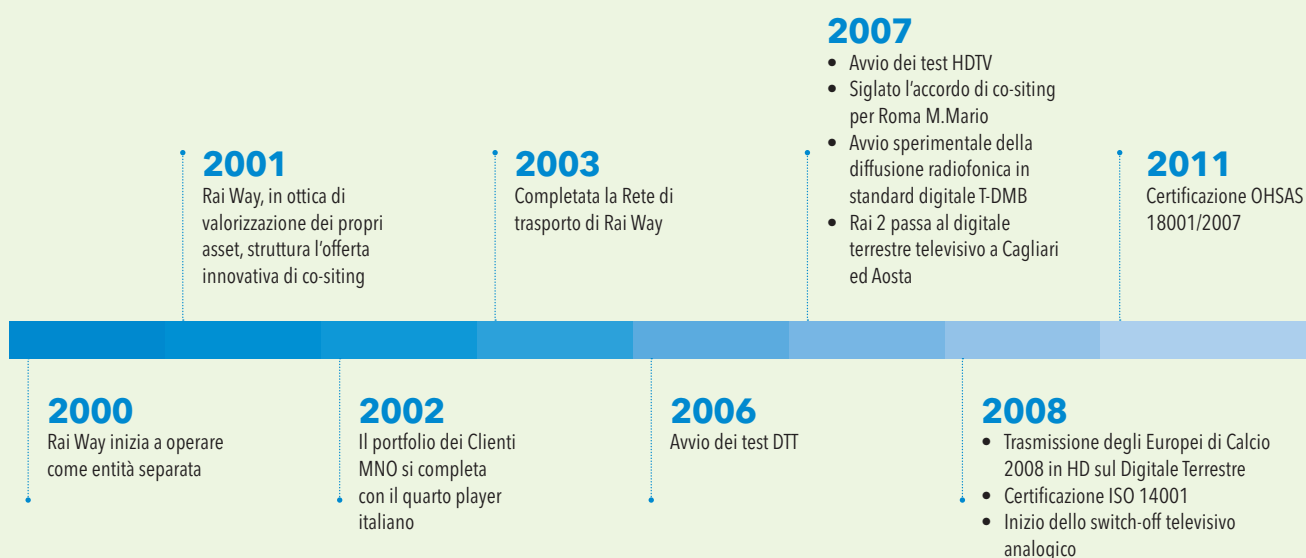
2007
- Avvio dei test HDTV
- Siglato l'accordo di co-siting per Roma M.Mario
- Avvio sperimentale della diffusione radiofonica in standard digitale T-DMB
- Rai 2 passa al digitale terrestre televisivo a Cagliari ed Aosta

2001
Rai Way, in ottica di valorizzazione dei propri asset, struttura l'offerta innovativa di co-siting

2003
Completata la Rete di trasporto di Rai Way

2011
Certificazione OHSAS 18001/2007

2000
Rai Way inizia a operare come entità separata

2002
Il portfolio dei Clienti MNO si completa con il quarto player italiano

2006
Avvio dei test DTT

2008
- Trasmissione degli Europei di Calcio 2008 in HD sul Digitale Terrestre
- Certificazione ISO 14001
- Inizio dello switch-off televisivo analogico